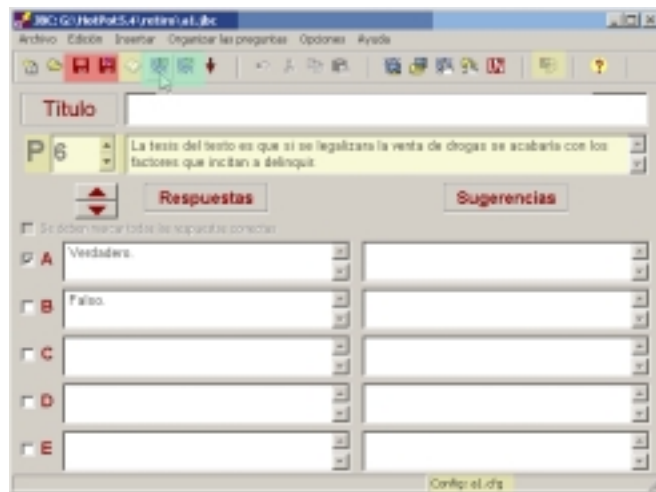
JBC: G:\HotPot5.4\retim\a1.jbc

Archivo Edición Insertar Organizar las preguntas Opciones Ayuda

Título

P 6

La tesis del texto es que si se legalizara la venta de drogas se acabaría con los factores que incitan a delinquir.

Respuestas

Sugerencias

Se deben marcar todas las respuestas correctas

A Verdadero.

B Falso.

C

D

E

Config: a1.cfg